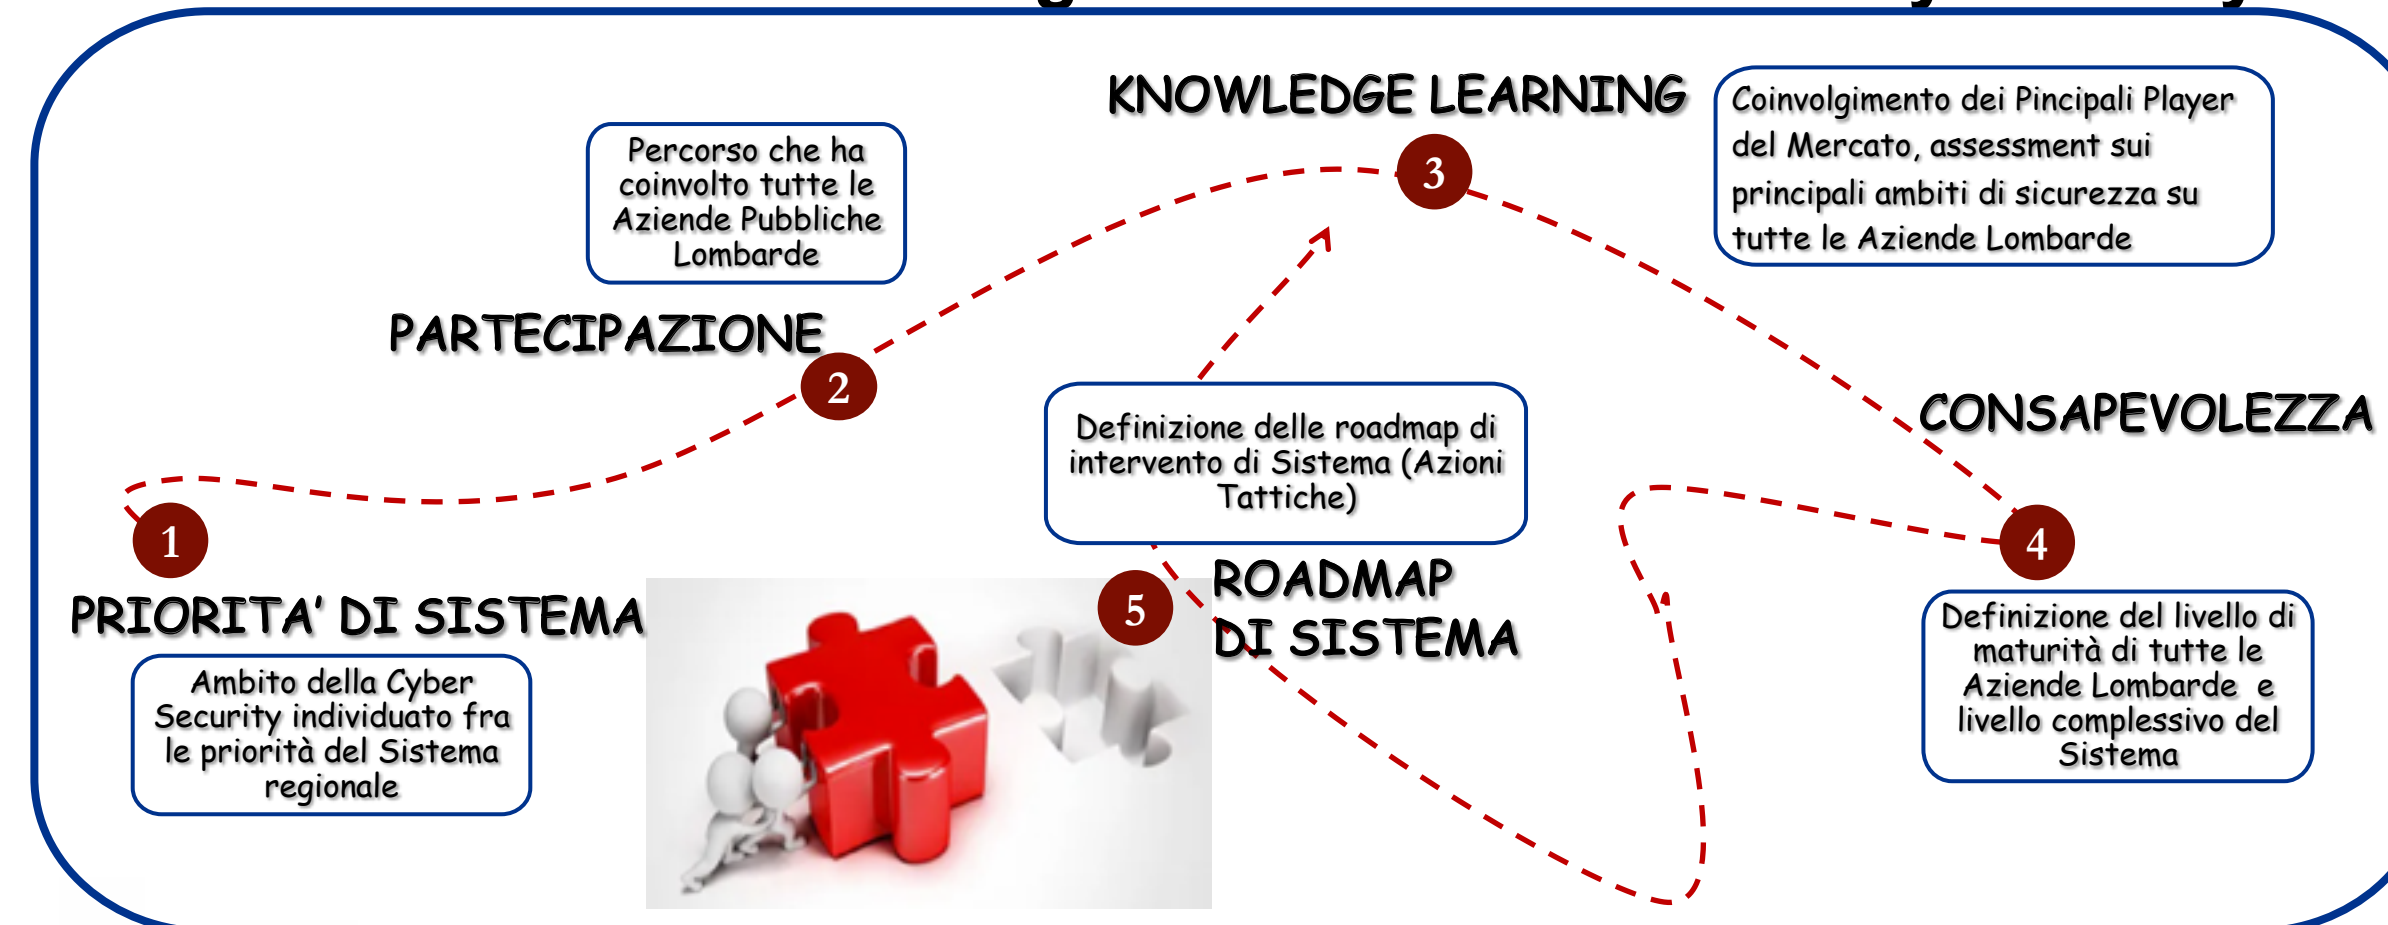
KNOWLEDGE LEARNING

Coinvolgimento dei Pincipali Player del Mercato, assessment sui principali ambiti di sicurezza su tutte le Aziende Lombarde

3

Percorso che ha coinvolto tutte le Aziende Pubbliche Lombarde

PARTECIPAZIONE

2

Definizione delle roadmap di intervento di Sistema (Azioni Tattiche)

CONSAPEVOLEZZA

1

PRIORITA' DI SISTEMA

Ambito della Cyber Security individuato fra le priorità del Sistema regionale

5

ROADMAP DI SISTEMA

4

Definizione del livello di maturità di tutte le Aziende Lombarde e livello complessivo del Sistema